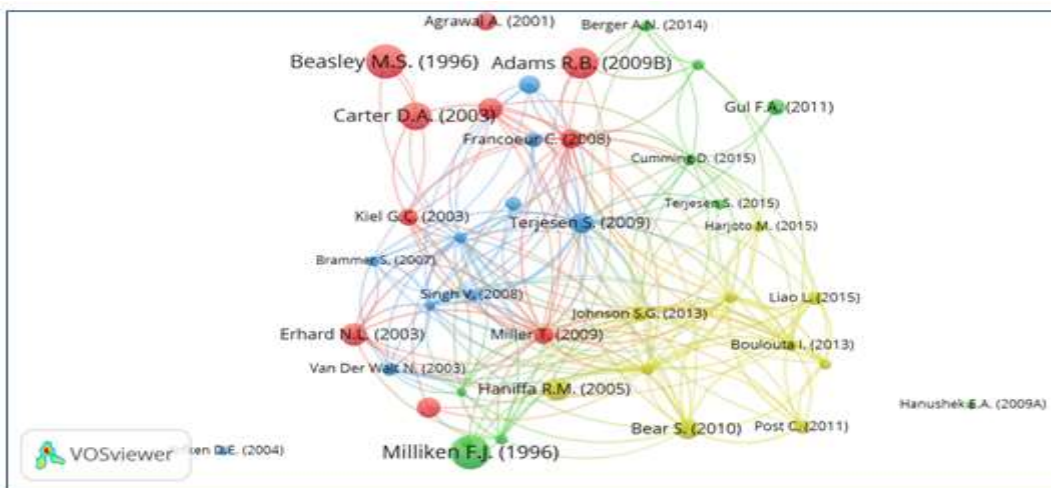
Agrawal A. (2001)
Berger A.N. (2014)
Beasley M.S. (1996)
Adams R.B. (2009B)
Gul F.A. (2011)
Carter D.A. (2003)
Francoeur C. (2008)
Cumming D. (2015)
Terjesen S. (2015)
Kiel G.C. (2003)
Terjesen S. (2009)
Harjoto M. (2015)
Brammer S. (2007)
Singh V. (2008)
Liao L. (2015)
Johnson S.G. (2013)
Erhard N.L. (2003)
Miller T. (2009)
Boulouta I. (2013)
Van Der Walt N. (2003)
Haniffa R.M. (2005)
Hanushek E.A. (2009A)
Bear S. (2010)
Post C. (2011)
VOSviewer
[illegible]ken D.E. (2004)
Milliken F.J. (1996)